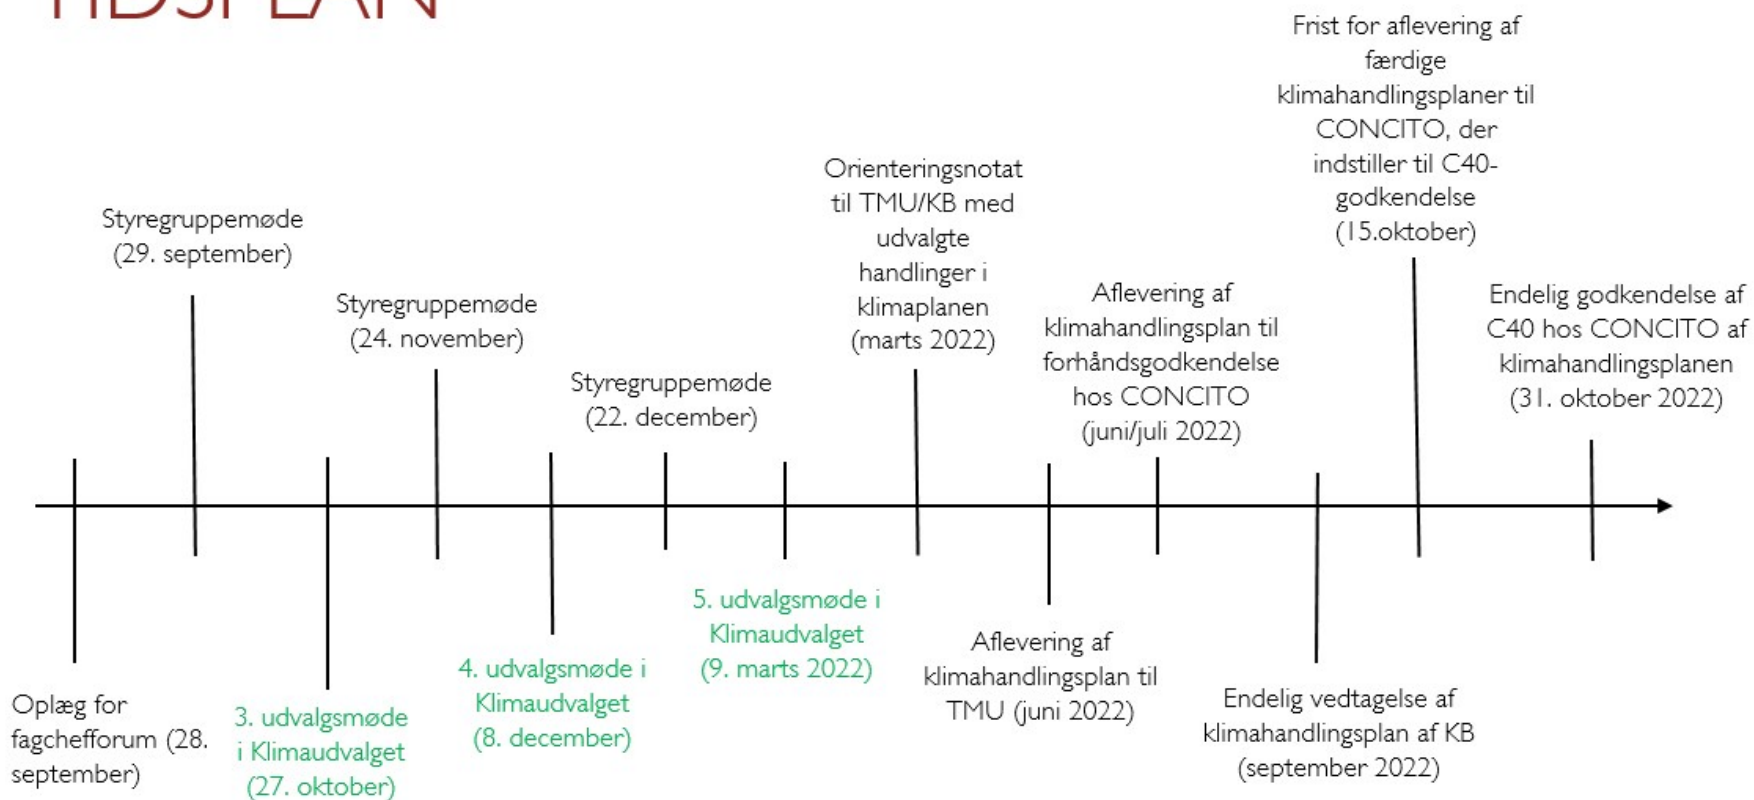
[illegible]

Styregruppemøde (29. september)

Styregruppemøde (24. november)

Styregruppemøde (22. december)

Orienteringsnotat til TMU/KB med udvalgte handlinger i klimaplanen (marts 2022)

Aflevering af klimahandlingsplan til forhåndsgodkendelse hos CONCITO (juni/juli 2022)

Frist for aflevering af færdige klimahandlingsplaner til CONCITO, der indstiller til C40-godkendelse (15.oktober)

Endelig godkendelse af C40 hos CONCITO af klimahandlingsplanen (31. oktober 2022)

Oplæg for fagchefforum (28. september)

3. udvalgsmøde i Klimaudvalget (27. oktober)

4. udvalgsmøde i Klimaudvalget (8. december)

5. udvalgsmøde i Klimaudvalget (9. marts 2022)

Aflevering af klimahandlingsplan til TMU (juni 2022)

Endelig vedtagelse af klimahandlingsplan af KB (september 2022)